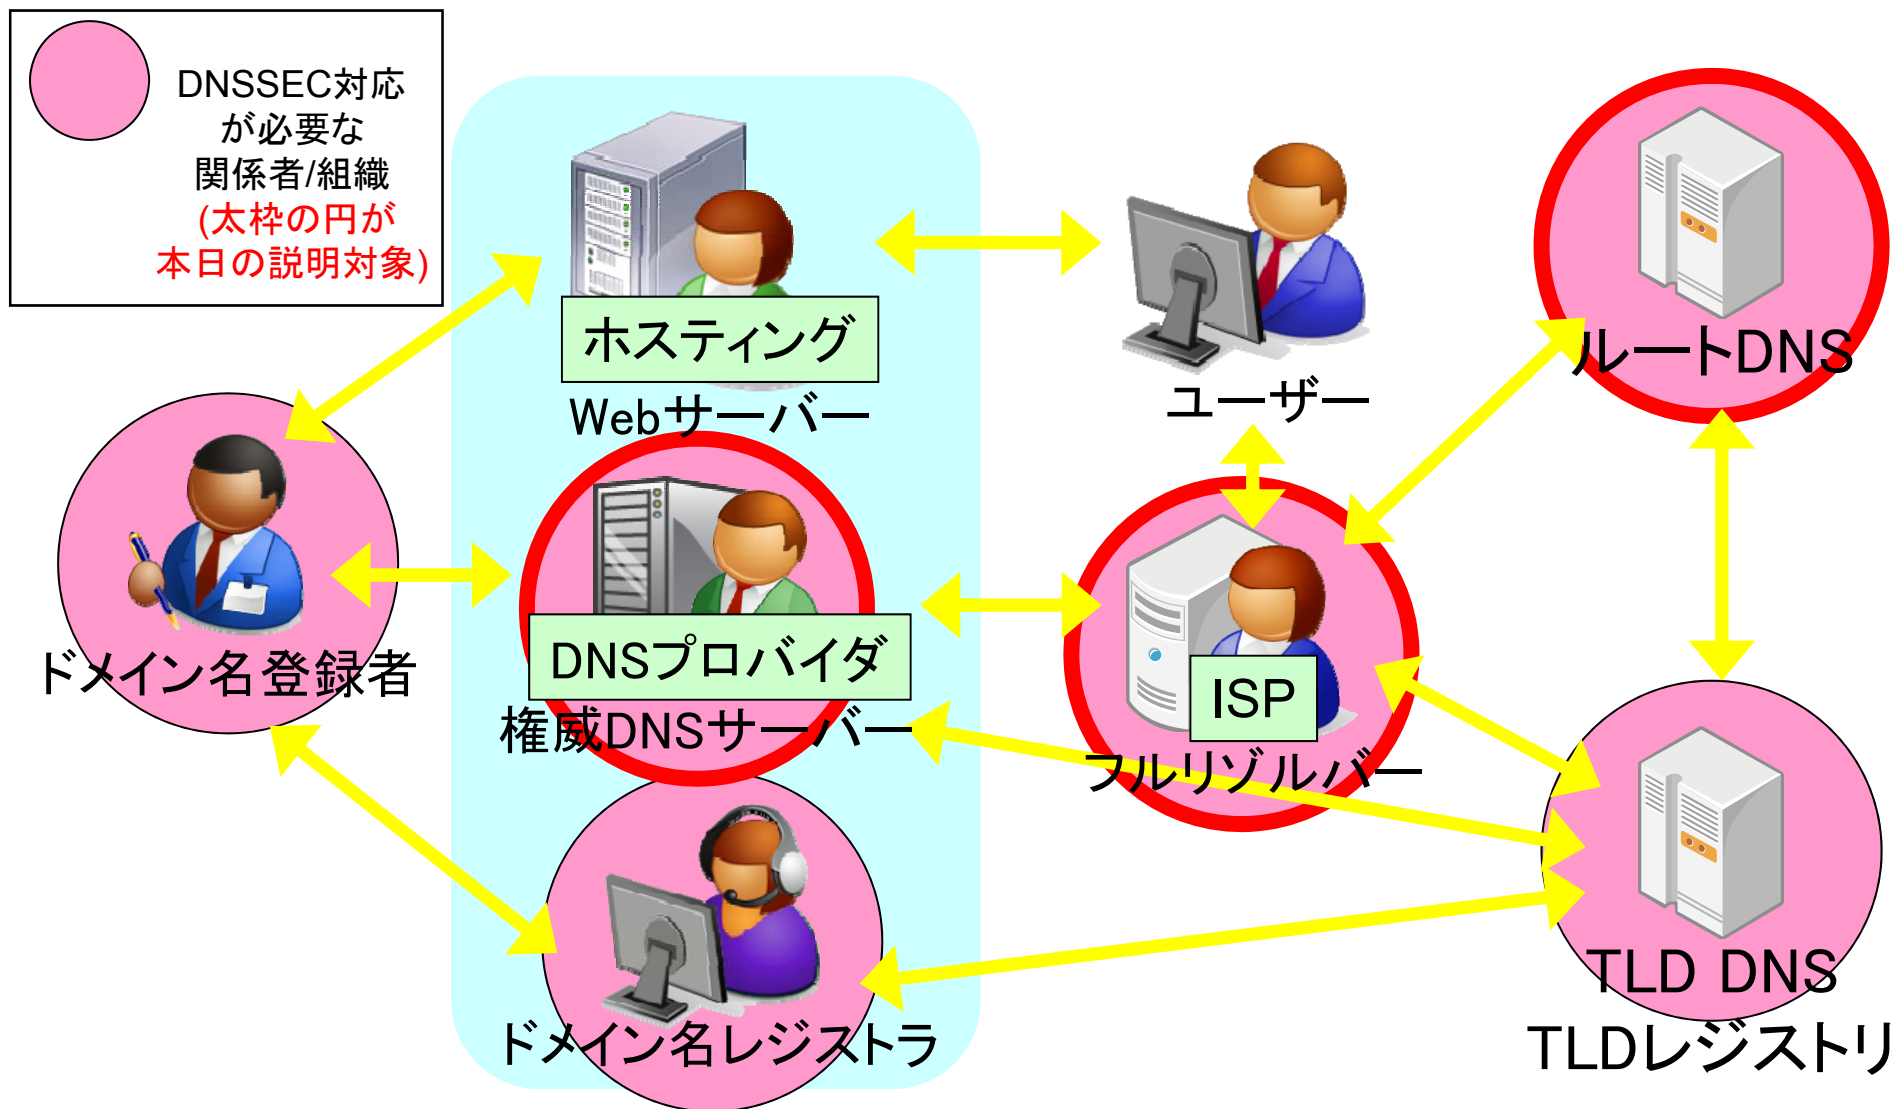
DNSSEC対応が必要な関係者/組織
(太枠の円が本日の説明対象)

ホスティング
Webサーバー

ユーザー

ルートDNS

ドメイン名登録者

DNSプロバイダ
権威DNSサーバー

ISP
フルリゾルバー

TLD DNS
TLDレジストリ

ドメイン名レジストラ